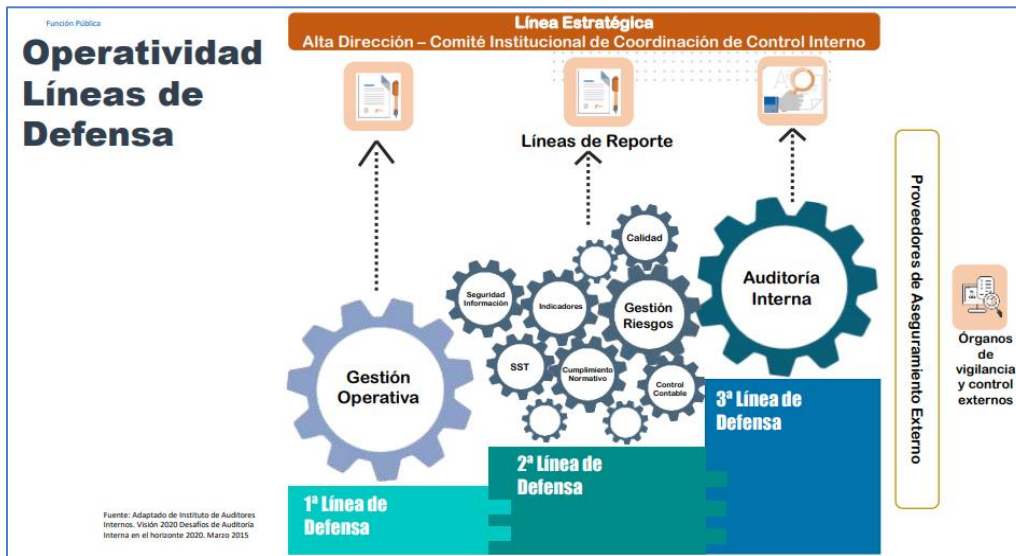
Función Pública

Operatividad Líneas de Defensa

Línea Estratégica
Alta Dirección – Comité Institucional de Coordinación de Control Interno

Líneas de Reporte

Gestión Operativa

Seguridad Información

Indicadores

Calidad

Gestión Riesgos

SST

Cumplimiento Normativo

Control Contable

Auditoría Interna

Proveedores de Aseguramiento Externo

Órganos de vigilancia y control externos

1ª Línea de Defensa

2ª Línea de Defensa

3ª Línea de Defensa

Fuente: Adaptado de Instituto de Auditores Internos. Visión 2020 Desafíos de Auditoría Interna en el horizonte 2020. Marzo 2015